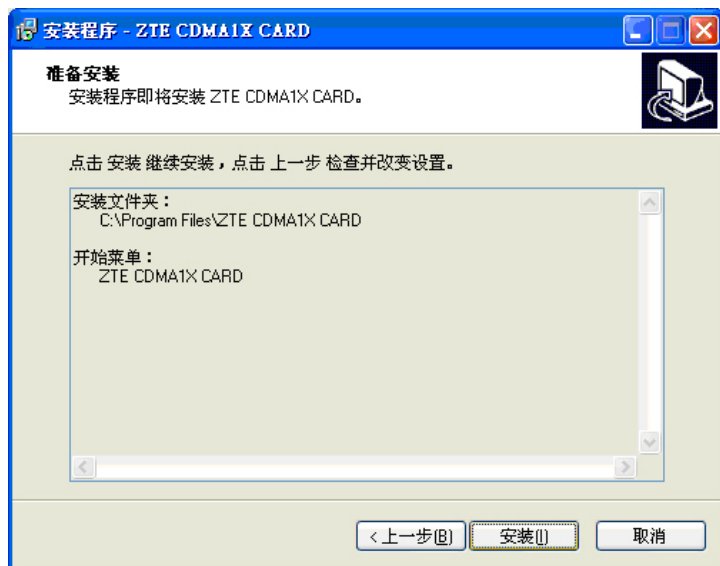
安装程序 - ZTE CDMA1X CARD

准备安装
安装程序即将安装 ZTE CDMA1X CARD。

点击 安装 继续安装，点击 上一步 检查并改变设置。

安装文件夹：
C:\Program Files\ZTE CDMA1X CARD

开始菜单：
ZTE CDMA1X CARD

< 上一步(B)
安装(I)
取消